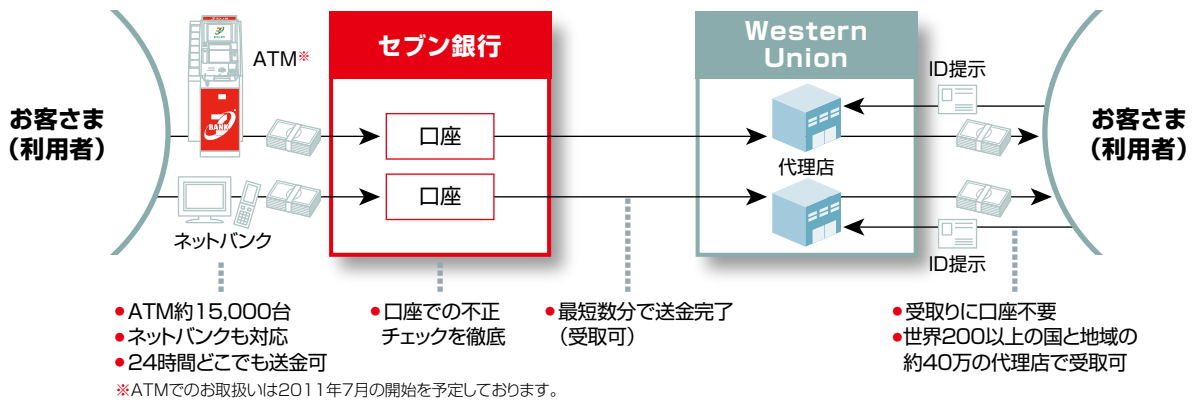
お客さま
（利用者）

ATM※

ネットバンク

セブン銀行

口座

口座

Western Union

代理店

ID提示

ID提示

お客さま
（利用者）

●ATM約15,000台
●ネットバンクも対応
●24時間どこでも送金可

●口座での不正チェックを徹底

●最短数分で送金完了（受取可）

●受取りに口座不要
●世界200以上の国と地域の約40万の代理店で受取可

※ATMでのお取扱いは2011年7月の開始を予定しております。